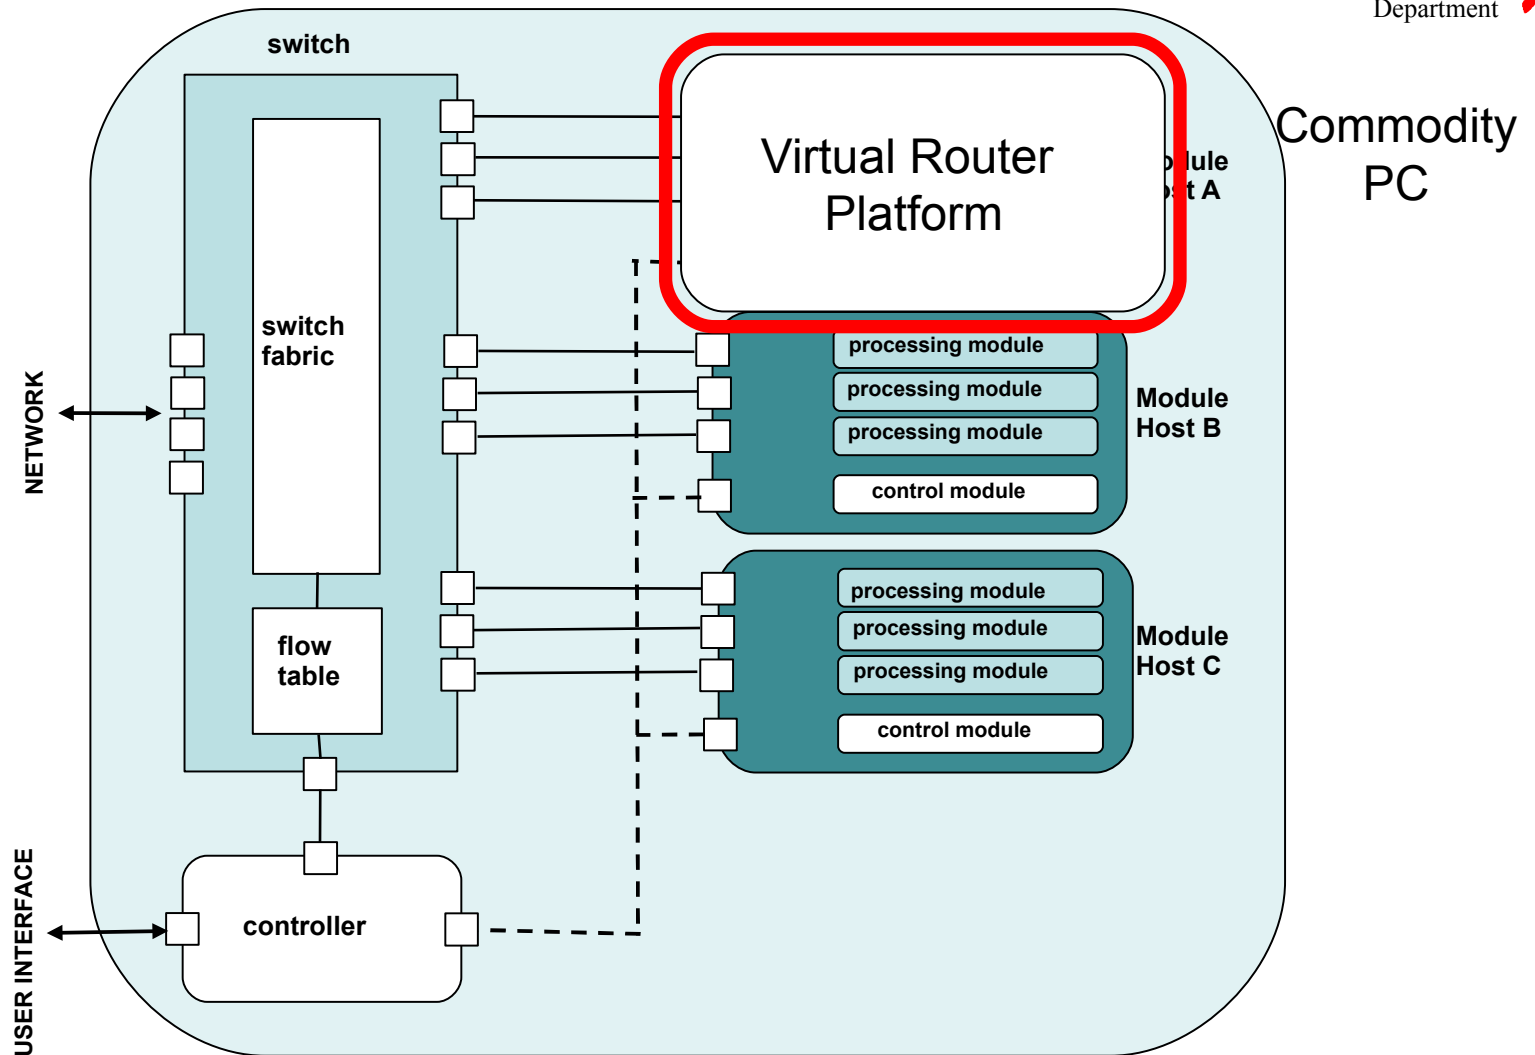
Department

switch

Virtual Router Platform

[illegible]dule
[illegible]t A

Commodity PC

switch fabric

NETWORK

processing module
processing module
processing module
control module

Module Host B

processing module
processing module
processing module
control module

Module Host C

flow table

USER INTERFACE

controller